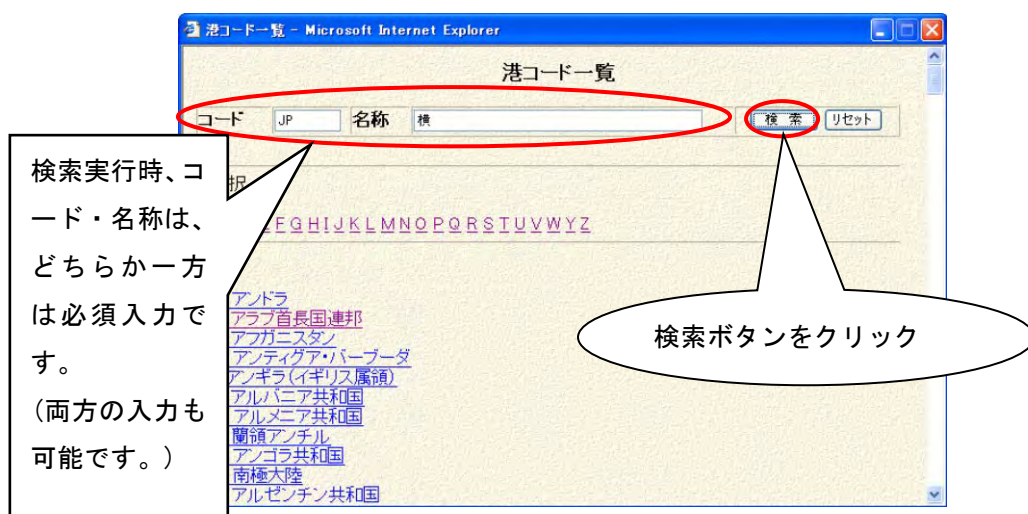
港コード一覧 - Microsoft Internet Explorer

港コード一覧

コード JP 名称 横 検索 リセット

検索実行時、コード・名称は、どちらか一方は必須入力です。
（両方の入力も可能です。）

択

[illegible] E F G H I J K L M N O P Q R S T U V W Y Z

検索ボタンをクリック

アンドラ
アラブ首長国連邦
アフガニスタン
アンティグア・バーブーダ
アンギラ（イギリス属領）
アルバニア共和国
アルメニア共和国
蘭領アンチル
アンゴラ共和国
南極大陸
アルゼンチン共和国